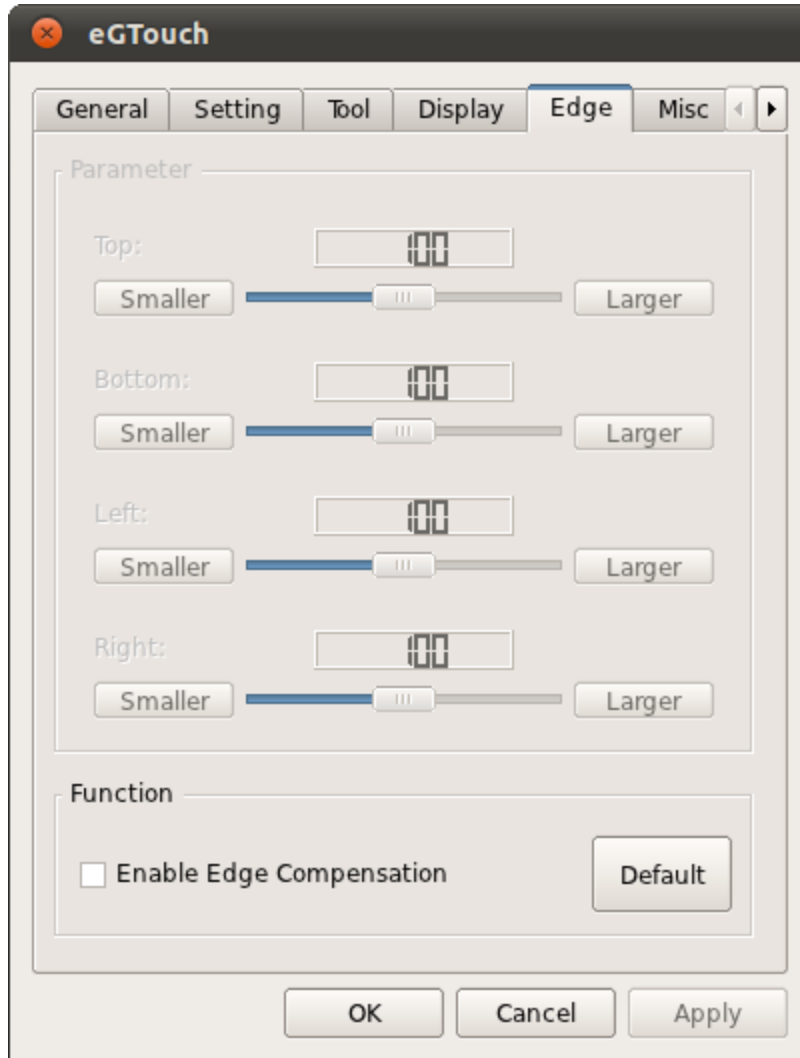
eGTouch

General | Setting | Tool | Display | Edge | Misc

Parameter

Top:
100
Smaller Larger

Bottom:
100
Smaller Larger

Left:
100
Smaller Larger

Right:
100
Smaller Larger

Function

Enable Edge Compensation
Default

OK Cancel Apply